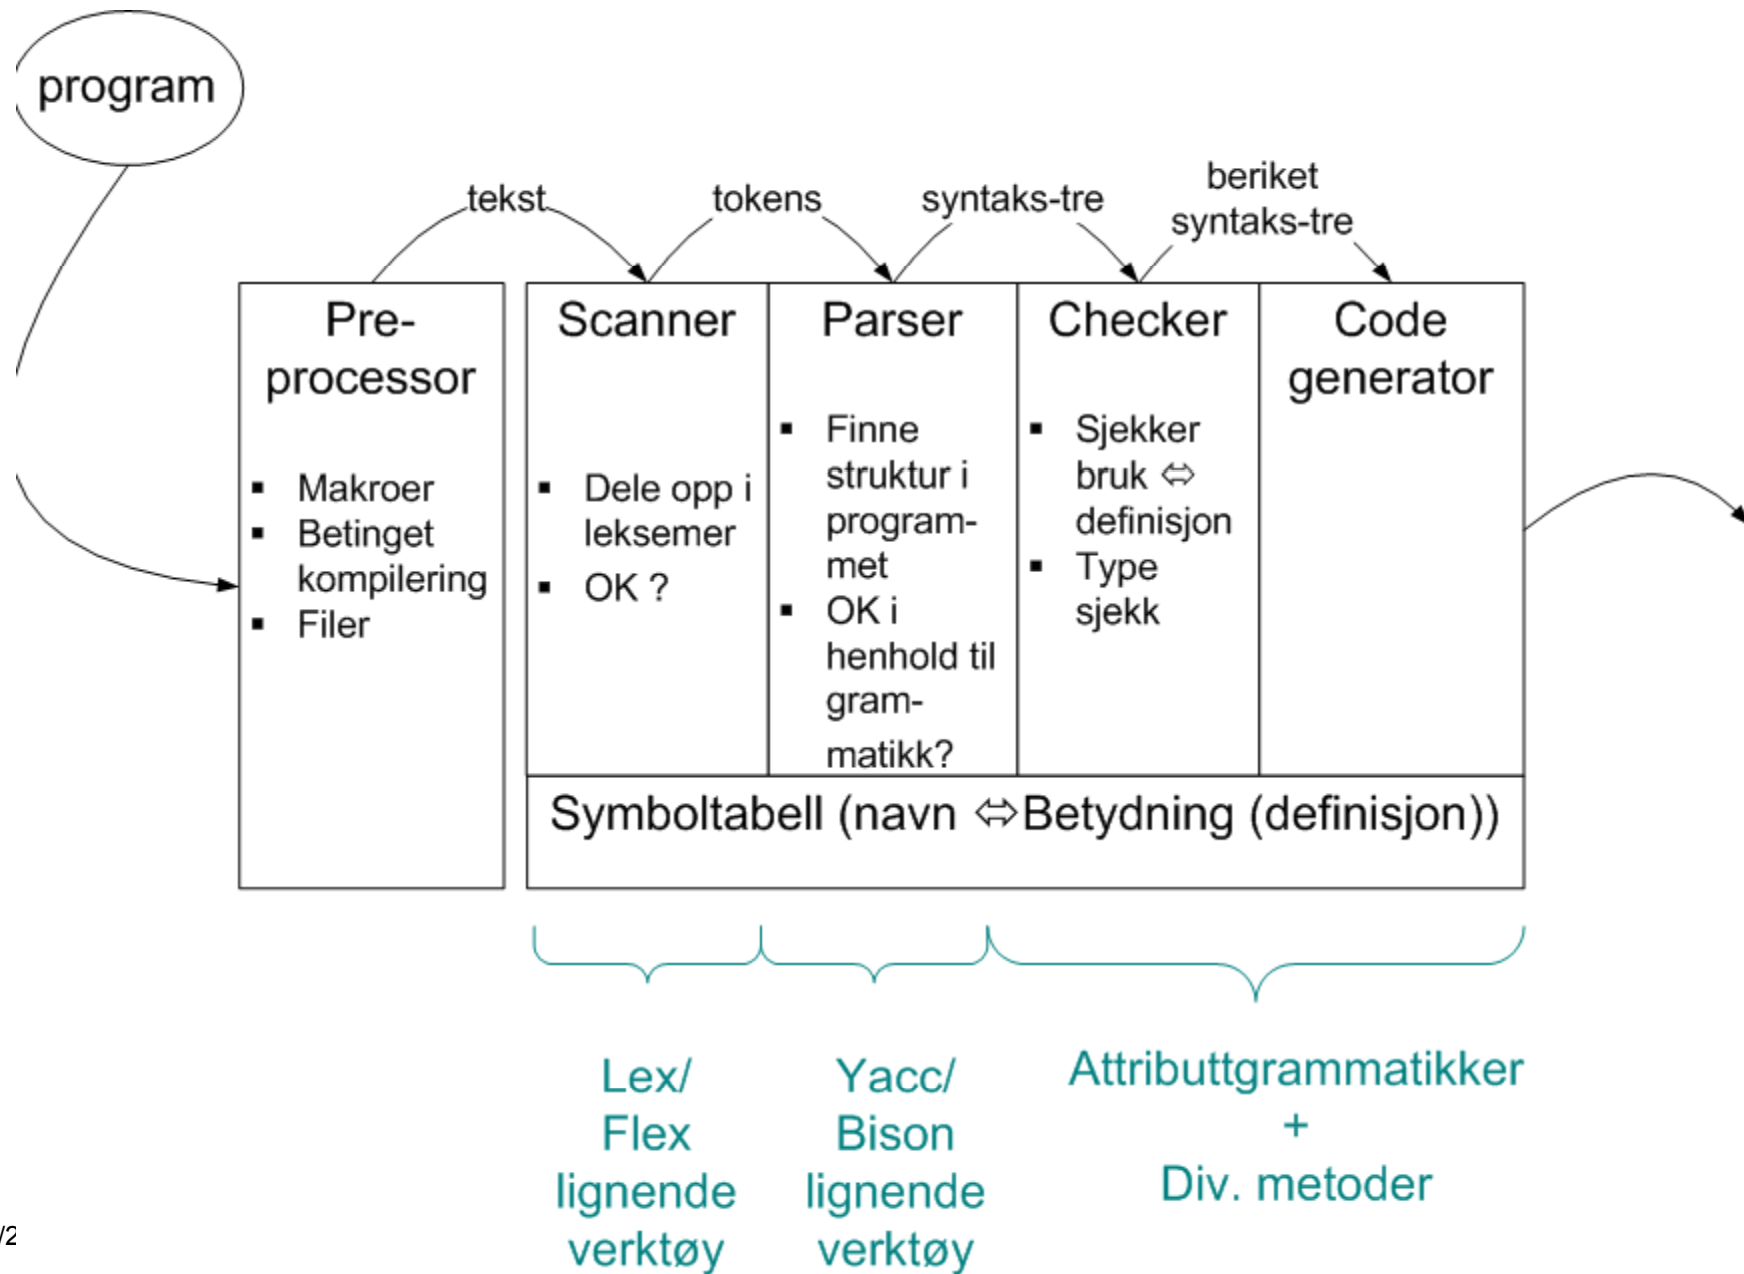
program

tekst

tokens

syntaks-tre

beriket syntaks-tre

Preprocessor

- Makroer
- Betinget kompilering
- Filer

Scanner

- Dele opp i leksemer
- OK ?

Parser

- Finne struktur i programmet
- OK i henhold til grammatikk?

Checker

- Sjekker bruk ⇔ definisjon
- Type sjekk

Code generator

Symboltabell (navn ⇔Betydning (definisjon))

Lex/ Flex lignende verktøy

Yacc/ Bison lignende verktøy

Attributtgrammatikker + Div. metoder

/2